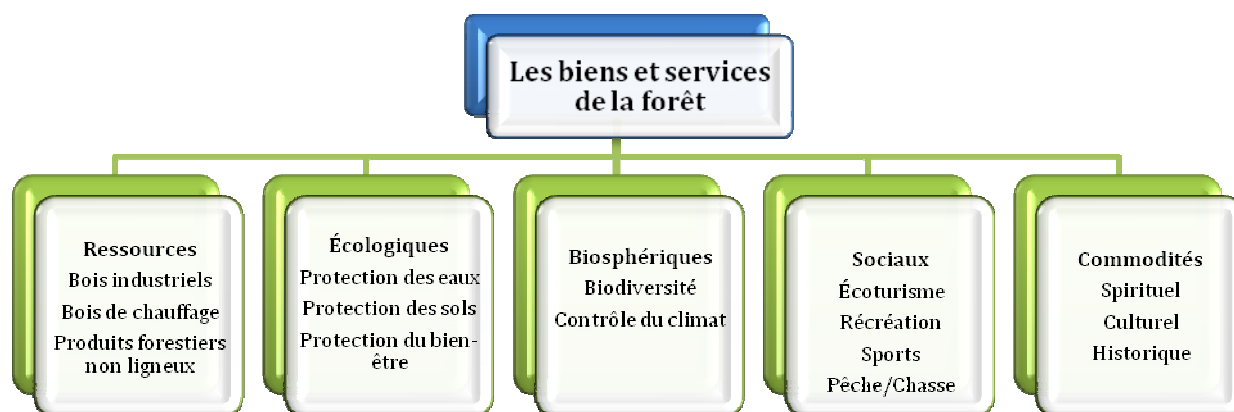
Les biens et services de la forêt

Ressources
Bois industriels
Bois de chauffage
Produits forestiers non ligneux

Écologiques
Protection des eaux
Protection des sols
Protection du bien-être

Biosphériques
Biodiversité
Contrôle du climat

Sociaux
Écoturisme
Récréation
Sports
Pêche/Chasse

Commodités
Spirituel
Culturel
Historique